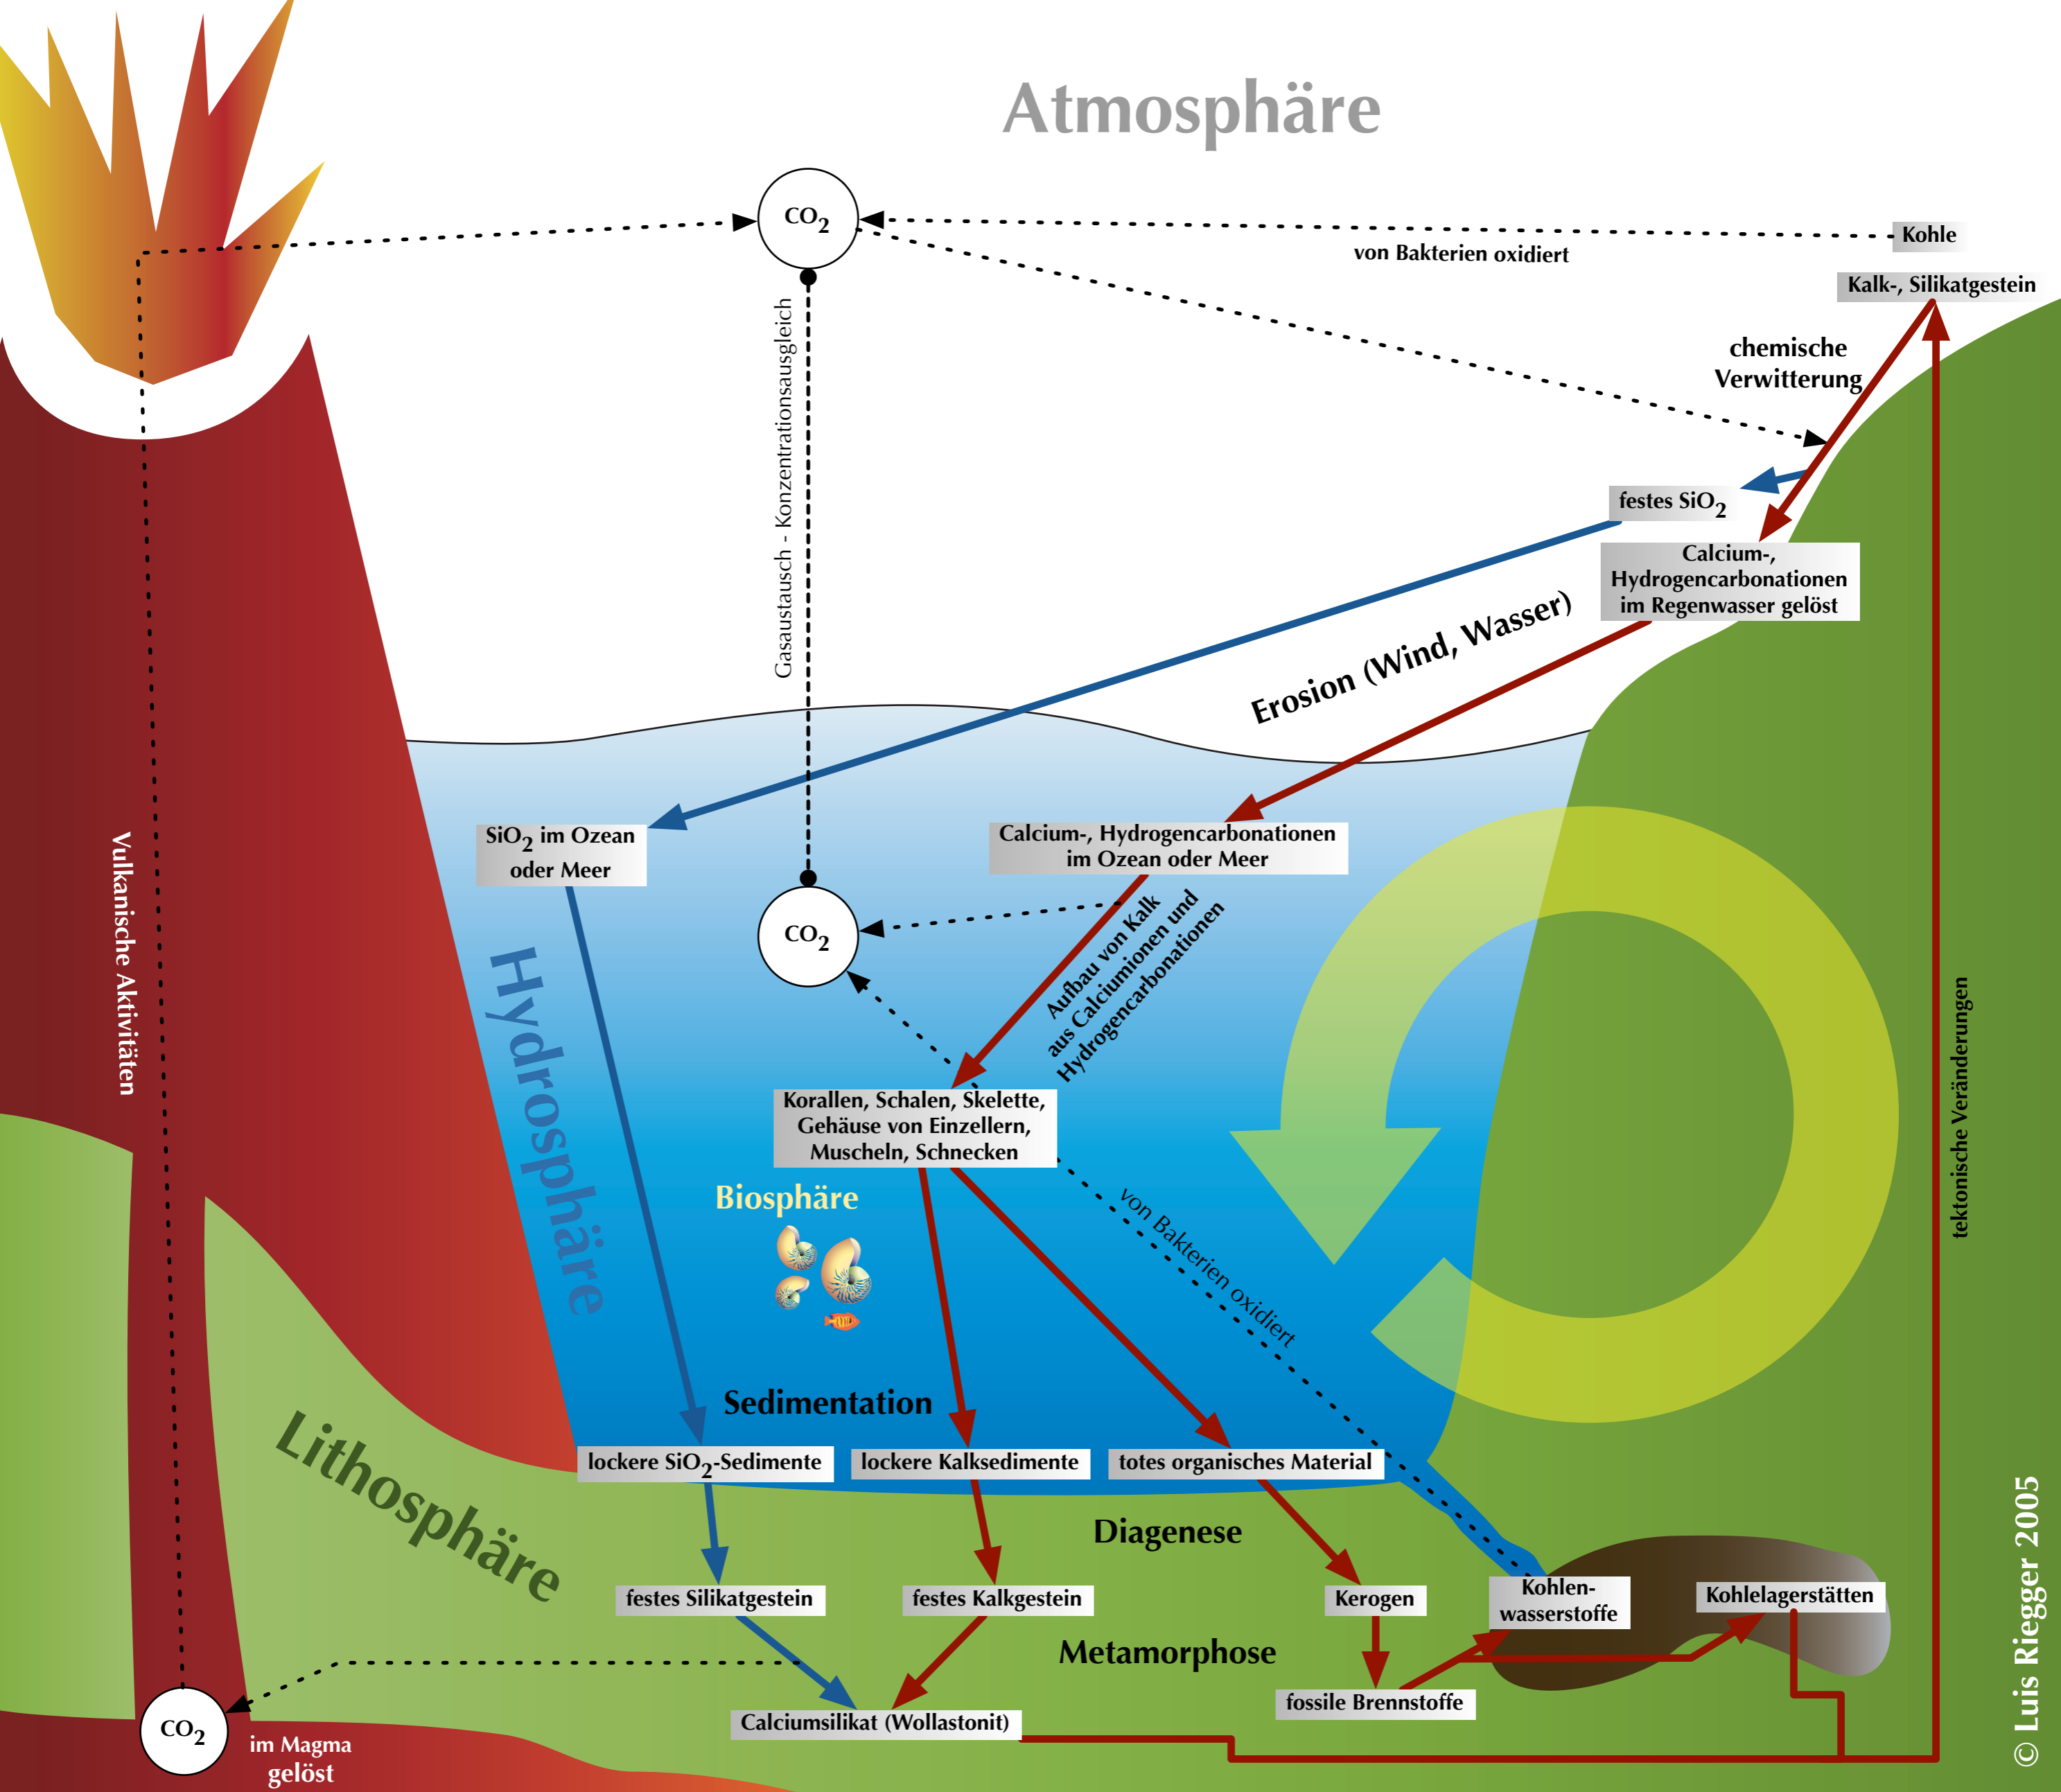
Atmosphäre

$CO_2$

Kohle

von Bakterien oxidiert

Kalk-, Silikatgestein

chemische Verwitterung

Gasaustausch - Konzentrationsausgleich

festes $SiO_2$

Calcium-, Hydrogencarbonationen im Regenwasser gelöst

Erosion (Wind, Wasser)

Vulkanische Aktivitäten

$SiO_2$ im Ozean oder Meer

Calcium-, Hydrogencarbonationen im Ozean oder Meer

$CO_2$

Aufbau von Kalk aus Calciumionen und Hydrogencarbonationen

Hydrosphäre

Korallen, Schalen, Skelette, Gehäuse von Einzellern, Muscheln, Schnecken

Biosphäre

von Bakterien oxidiert

tektonische Veränderungen

Sedimentation

lockere $SiO_2$-Sedimente

lockere Kalksedimente

totes organisches Material

Lithosphäre

Diagenese

festes Silikatgestein

festes Kalkgestein

Kerogen

Kohlen-wasserstoffe

Kohlelagerstätten

Metamorphose

fossile Brennstoffe

$CO_2$

im Magma gelöst

Calciumsilikat (Wollastonit)

© Luis Riegger 2005